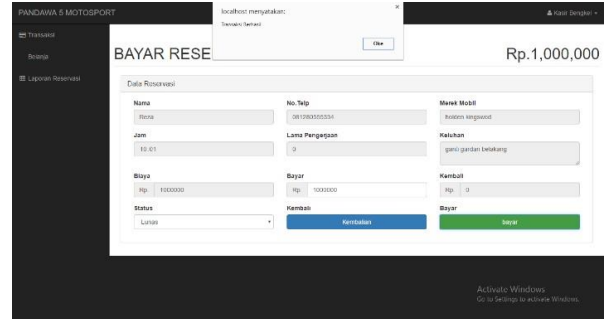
PANDAWA 5 MOTOSPORT

localhost menyatakan:

Transaksi Berhasil

Oke

Kasir Bengkel

Transaksi

Belanja

Laporan Reservasi

BAYAR RESE

Rp.1,000,000

Data Reservasi

Nama

Rena

No.Telp

081390555534

Merek Mobil

holden kingswod

Jam

10:01

Lama Pengerjaan

0

Keluhan

ganti gardan belakang

Biaya

Rp. 1000000

Bayar

Rp. 1000000

Kembali

Rp. 0

Status

Lunas

Kembali

Kembalian

Bayar

bayar

Activate Windows

Go to Settings to activate Windows.